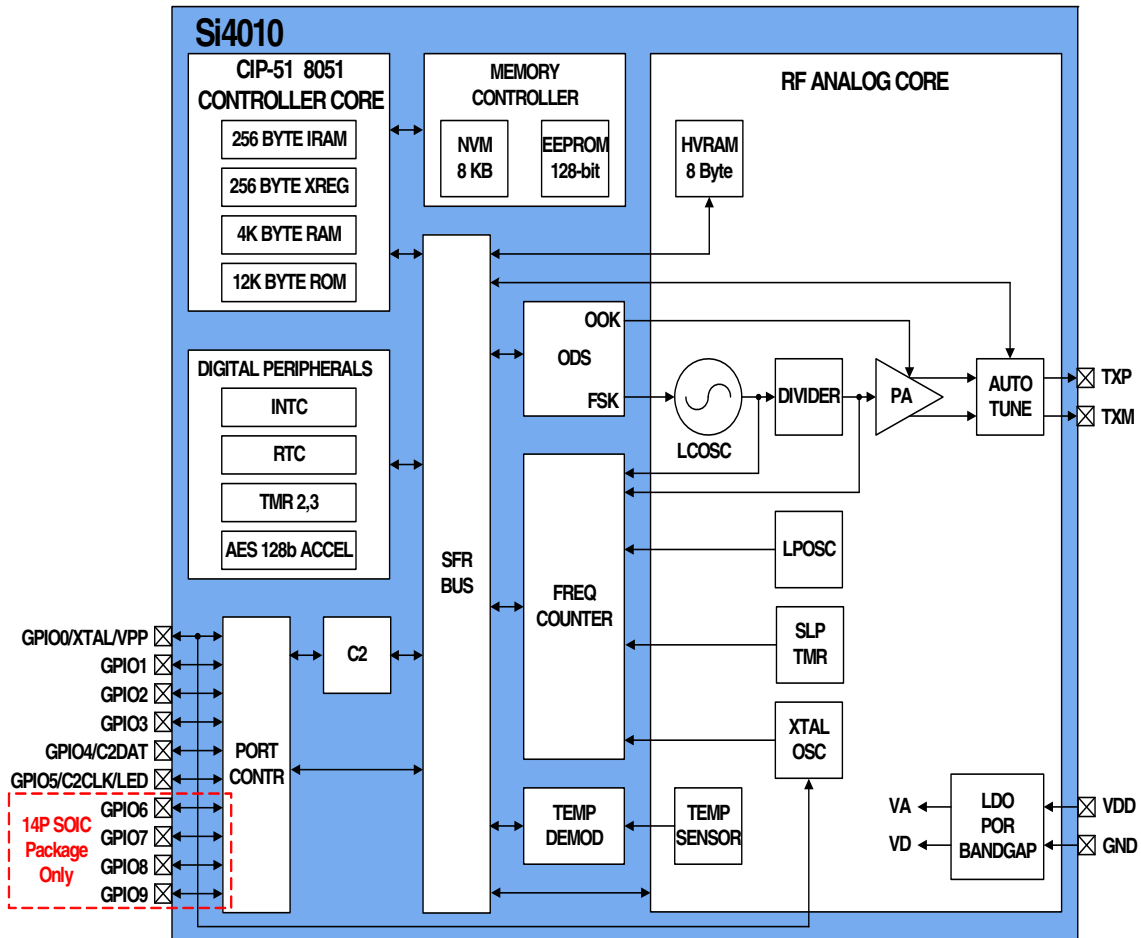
Si4010

CIP-51 8051 CONTROLLER CORE

256 BYTE IRAM

256 BYTE XREG

4K BYTE RAM

12K BYTE ROM

MEMORY CONTROLLER

NVM 8 KB

EEPROM 128-bit

RF ANALOG CORE

HVRAM 8 Byte

DIGITAL PERIPHERALS

INTC

RTC

TMR 2,3

AES 128b ACCEL

SFR BUS

OOK

ODS

FSK

LCOSC

DIVIDER

PA

AUTO TUNE

TXP

TXM

FREQ COUNTER

LPOSC

SLP TMR

XTAL OSC

GPIO0/XTAL/VPP

GPIO1

GPIO2

GPIO3

GPIO4/C2DAT

GPIO5/C2CLK/LED

GPIO6

GPIO7

GPIO8

GPIO9

14P SOIC Package Only

PORT CONTR

C2

TEMP DEMOD

TEMP SENSOR

VA

VD

LDO POR BANDGAP

VDD

GND